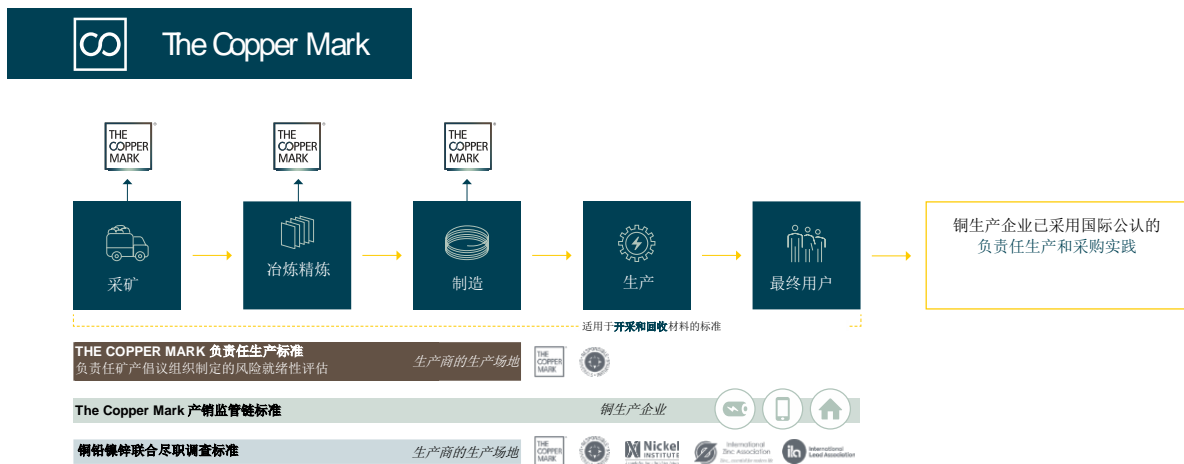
The Copper Mark

THE COPPER MARK

THE COPPER MARK

THE COPPER MARK

采矿

冶炼精炼

制造

生产

最终用户

铜生产企业已采用国际公认的负责任生产和采购实践

适用于开采和回收材料的标准

THE COPPER MARK 负责任生产标准
负责任矿产倡议组织制定的风险就绪性评估

生产商的生产场地

THE COPPER MARK

The Copper Mark 产销监管链标准

铜生产企业

铜铅镍锌联合尽职调查标准

生产商的生产场地

THE COPPER MARK

Nickel INSTITUTE

International Zinc Association

ila International Lead Association